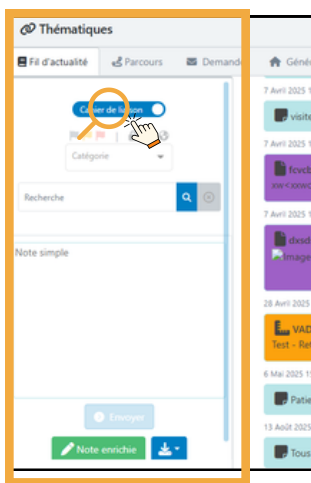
Thématiques

Fil d'actualité

Parcours

Demand

Géné

Cahier de liaison

Catégorie

Recherche

Note simple

Envoyer

Note enrichie

7 Avril 2025 1

visite

7 Avril 2025 1

fcvcb

xw<xwc

7 Avril 2025 1

dxd

image

28 Avril 2025

VAD

Test - Re

6 Mai 2025 1

Patie

13 Août 2025

Tous